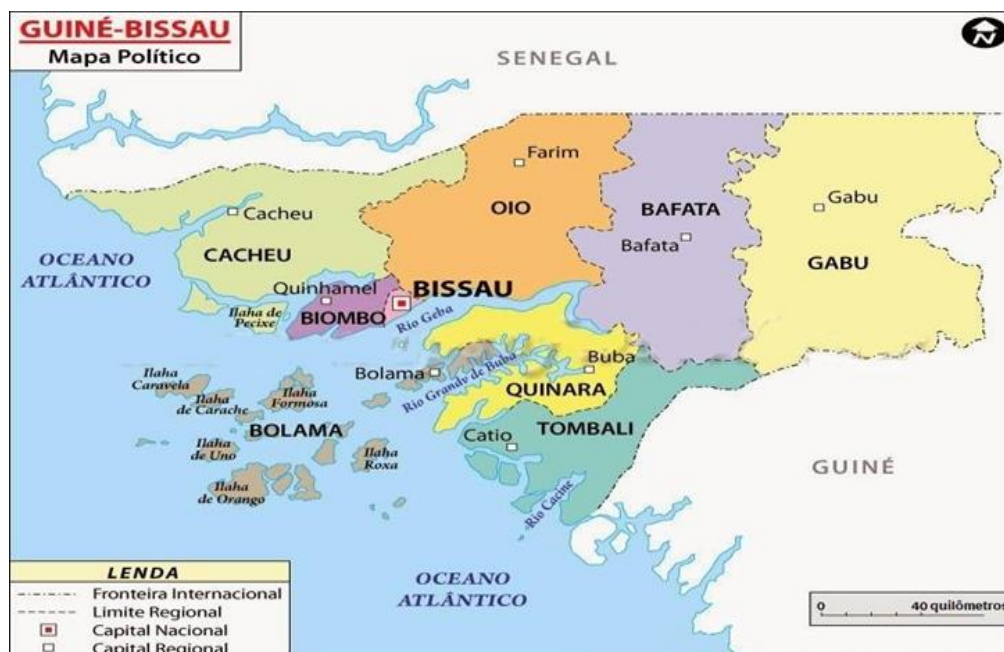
GUINÉ-BISSAU
Mapa Político

N

SENEGAL

Farim
OIO
BAFATA
Bafata
Gabu
GABU
Cacheu
CACHEU
OCEANO ATLÂNTICO
Quinhamel
BISSAU
Ilaha de Pecixe
BIOMBO
Rio Geba
Buba
Ilaha Caravela
Ilaha de Carache
Ilaha Formosa
Bolama
Rio Grande de Buba
QUINARA
BOLAMA
Ilaha de Uno
Ilaha Roxa
Catio
TOMBALI
Ilaha de Orango
Rio Cacine
GUINÉ

LENDA
Fronteira Internacional
Limite Regional
Capital Nacional
Capital Regional

OCEANO ATLÂNTICO

0 40 quilômetros